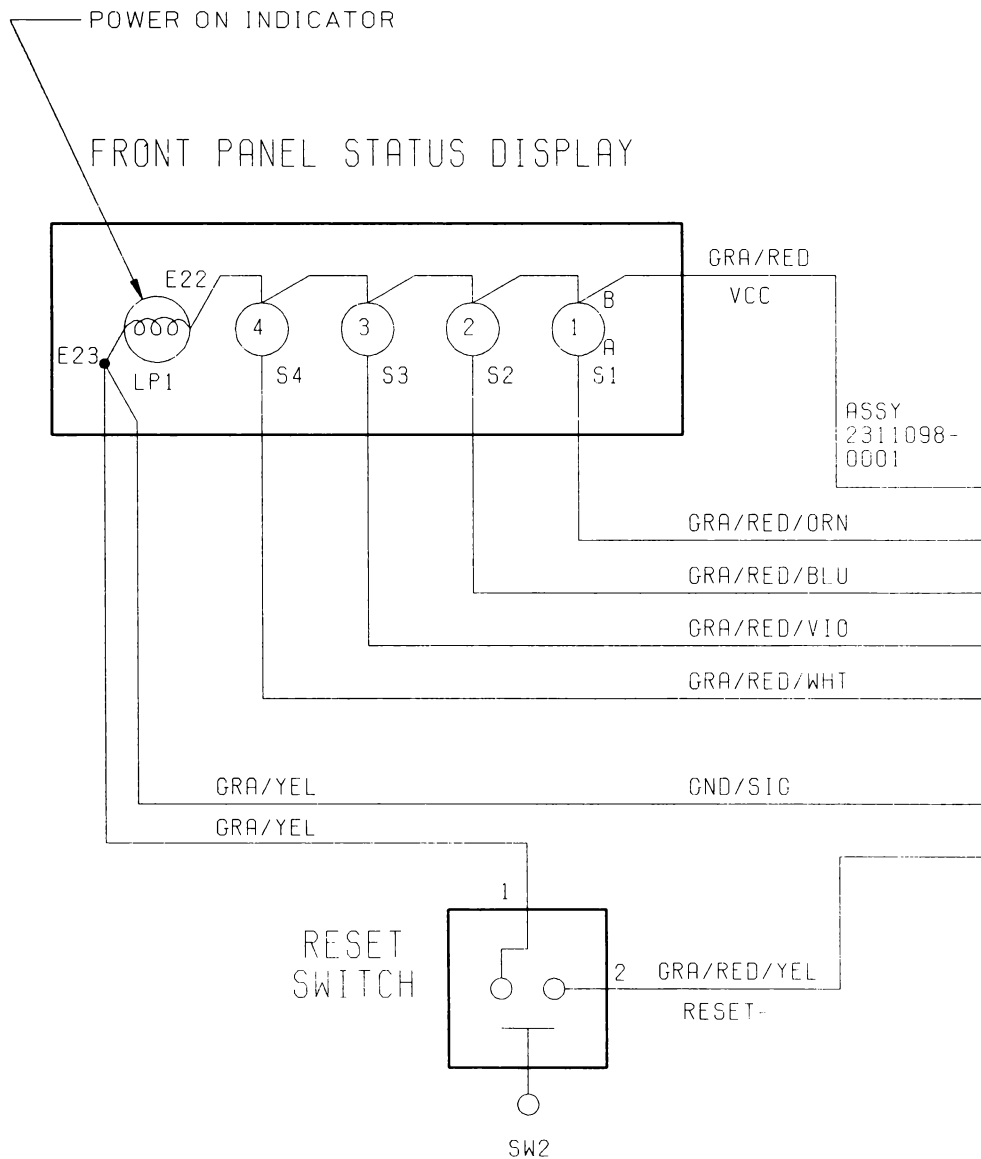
POWER ON INDICATOR

FRONT PANEL STATUS DISPLAY

E22
E23
LP1
4
S4
3
S3
2
S2
1
S1
B
A
GRA/RED
VCC
ASSY 2311098-0001
GRA/RED/ORN
GRA/RED/BLU
GRA/RED/VIO
GRA/RED/WHT
GRA/YEL
GND/SIG
GRA/YEL
1
RESET SWITCH
2
GRA/RED/YEL
RESET-
SW2